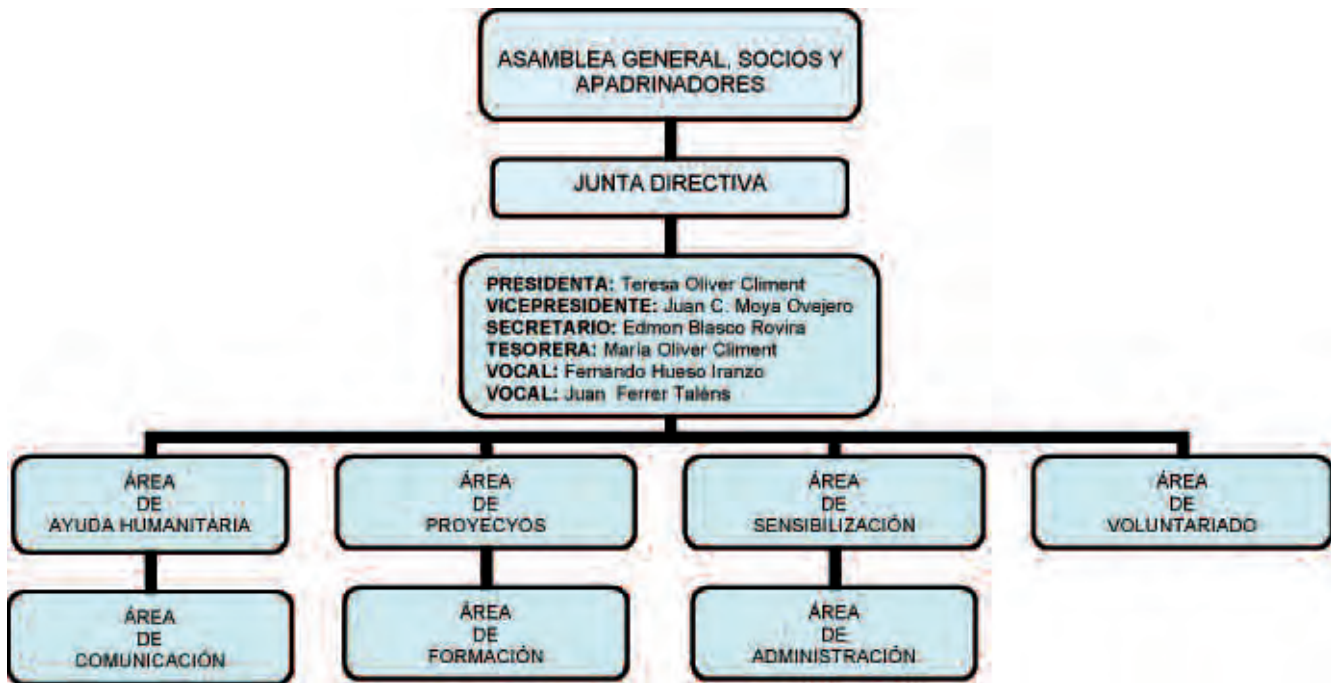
ASAMBLEA GENERAL, SOCIOS Y APADRINADORES

JUNTA DIRECTIVA

PRESIDENTA: Teresa Oliver Climent
VICEPRESIDENTE: Juan C. Moya Ovejero
SECRETARIO: Edmon Blasco Rovira
TESORERA: María Oliver Climent
VOCAL: Fernando Hueso Iranzo
VOCAL: Juan Ferrer Taléns

ÁREA DE AYUDA HUMANITARIA

ÁREA DE PROYECYOS

ÁREA DE SENSIBILIZACIÓN

ÁREA DE VOLUNTARIADO

ÁREA DE COMUNICACIÓN

ÁREA DE FORMACIÓN

ÁREA DE ADMINISTRACIÓN